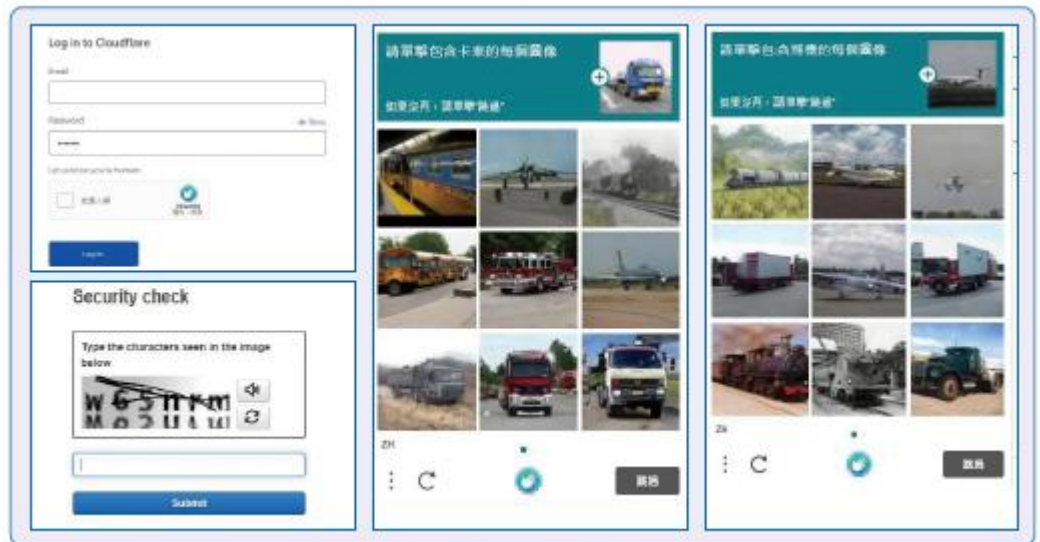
Log in to Cloudflare

Email

Password

Show

Let us know you're human

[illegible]

Log in

Security check

Type the characters seen in the image below

w65nrm
Mo2UtW

Submit

請單擊包含卡車的每個圖像

如果沒有，請單擊"跳過"

ZH

跳過

請單擊包含飛機的每個圖像

如果沒有，請單擊"跳過"

ZH

跳過